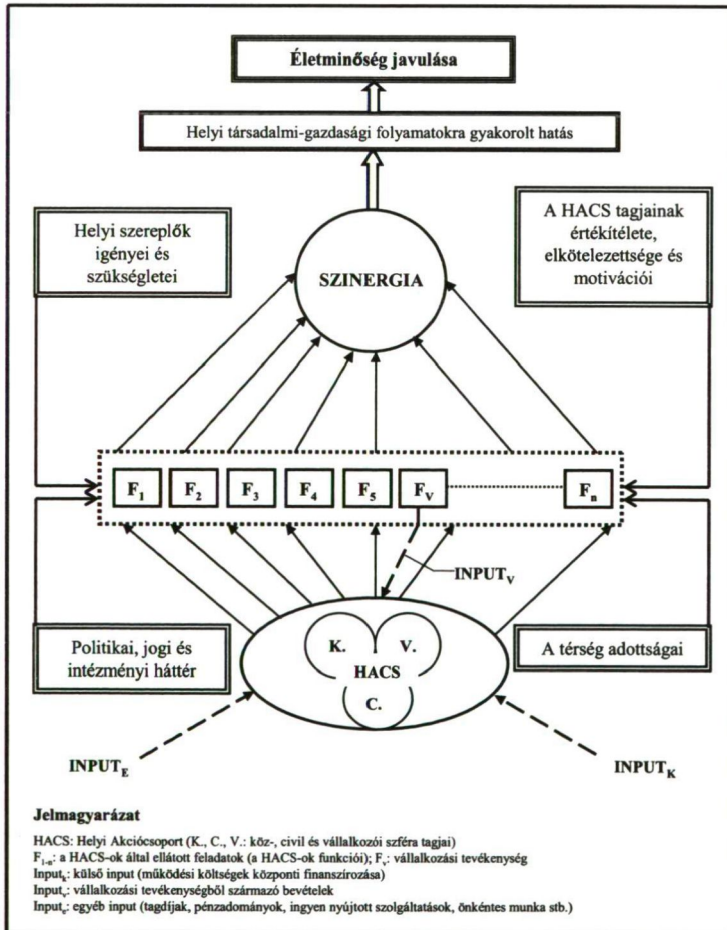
Életminőség javulása

Helyi társadalmi-gazdasági folyamatokra gyakorolt hatás

Helyi szereplők igényei és szükségletei

SZINERGIA

A HACS tagjainak értékítélete, elkötelezettsége és motivációi

$F_1$ $F_2$ $F_3$ $F_4$ $F_5$ $F_V$ $F_n$

$INPUT_V$

Politikai, jogi és intézményi háttér

K. V. HACS C.

A térség adottságai

$INPUT_E$

$INPUT_K$

Jelmagyarázat

HACS: Helyi Akciócsoport (K., C., V.: köz-, civil és vállalkozói szféra tagjai)
$F_{1-n}$: a HACS-ok által ellátott feladatok (a HACS-ok funkciói); $F_v$: vállalkozási tevékenység
$Input_k$: külső input (működési költségek központi finanszírozása)
$Input_v$: vállalkozási tevékenységből származó bevételek
$Input_e$: egyéb input (tagdíjak, pénzadományok, ingyen nyújtott szolgáltatások, önkéntes munka stb.)